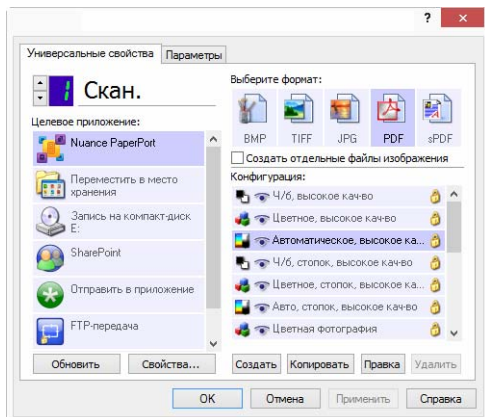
?

Универсальные свойства | Параметры

1 Скан.

Целевое приложение:

Nuance PaperPort

Переместить в место хранения

Запись на компакт-диск E:

SharePoint

Отправить в приложение

FTP-передача

Обновить | Свойства...

Выберите формат:

BMP | TIFF | JPG | PDF | sPDF

Создать отдельные файлы изображения

Конфигурация:

Ч/б, высокое кач-во

Цветное, высокое кач-во

Автоматическое, высокое ка...

Ч/б, стопок, высокое кач-во

Цветное, стопок, высокое ка...

Авто, стопок, высокое кач-во

Цветная фотография

Создать | Копировать | Правка | Удалить

OK | Отмена | Применить | Справка